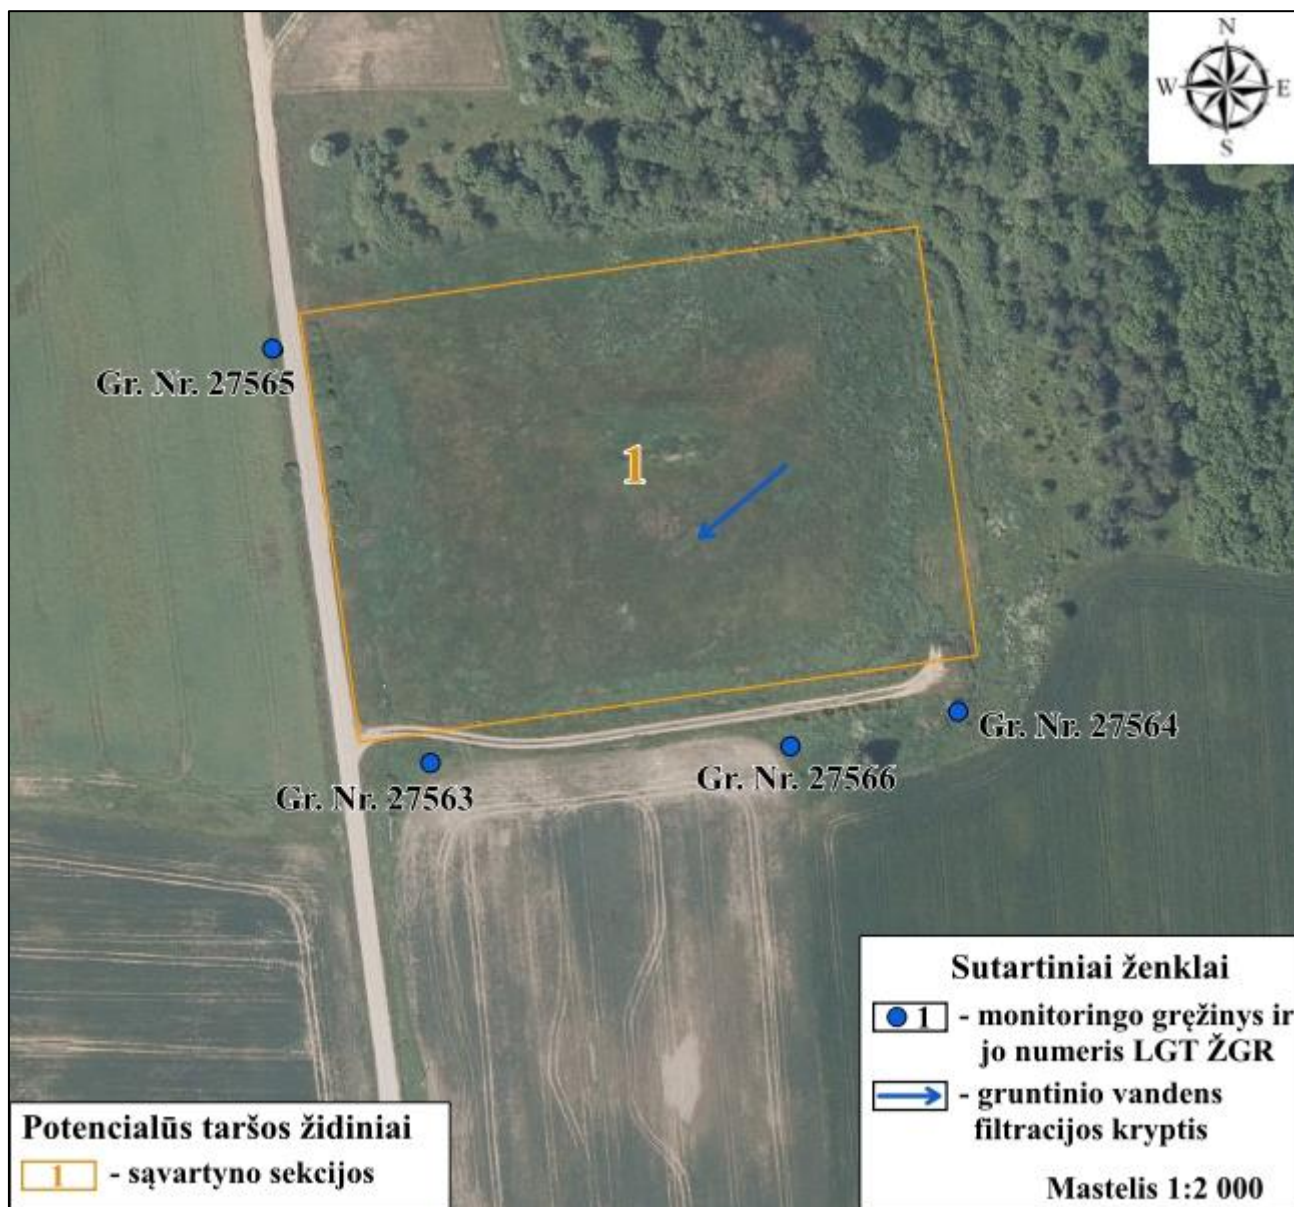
N
W
E
S

Gr. Nr. 27565

1

Gr. Nr. 27564

Gr. Nr. 27566

Gr. Nr. 27563

Sutartiniai ženklai

1 - monitoringo gręžinys ir jo numeris LGT ŽGR

- gruntinio vandens filtracijos kryptis

Mastelis 1:2 000

Potencialūs taršos židiniai

1 - sąvartyno sekcijos